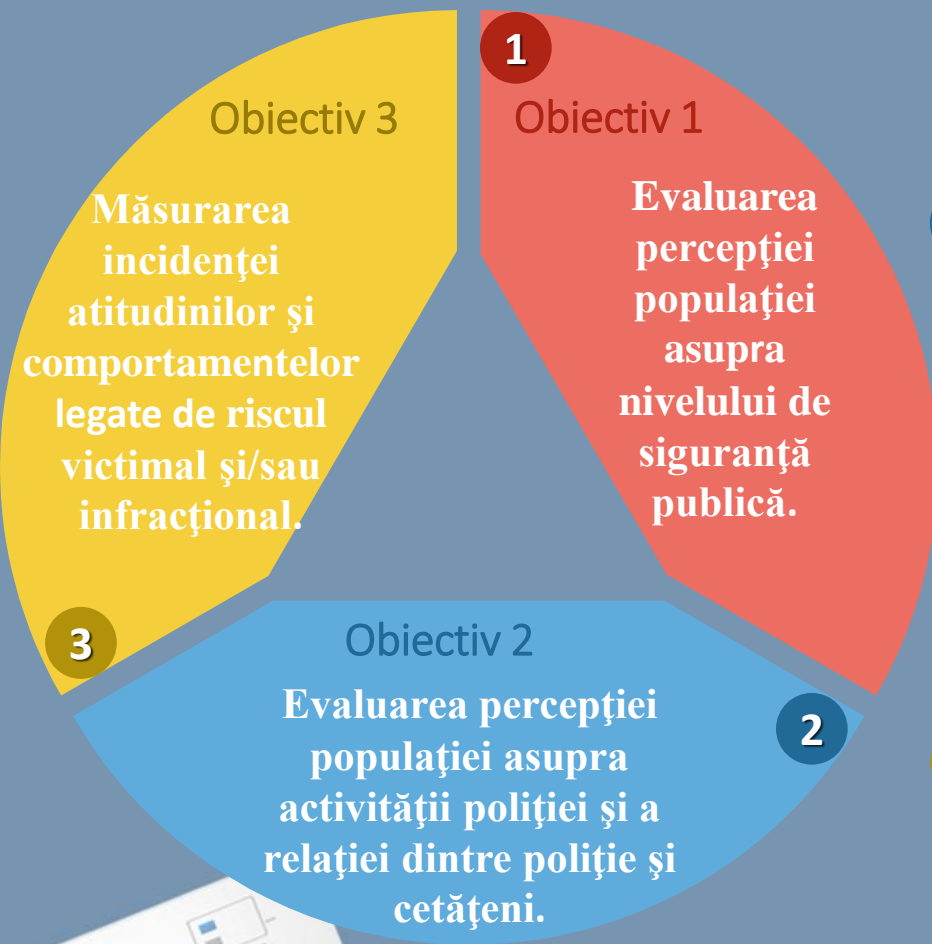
1
Obiectiv 1
Evaluarea percepţiei populaţiei asupra nivelului de siguranţă publică.

Obiectiv 3
Măsurarea incidenţei atitudinilor şi comportamentelor legate de riscul victimal şi/sau infracţional.
3

Obiectiv 2
Evaluarea percepţiei populaţiei asupra activităţii poliţiei şi a relaţiei dintre poliţie şi cetăţeni.
2